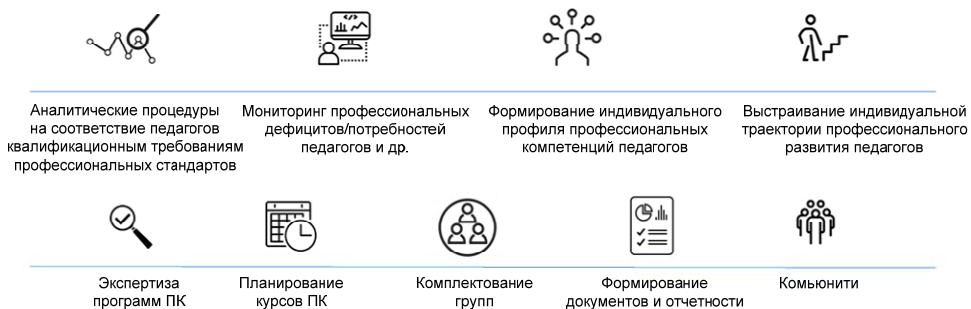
Аналитические процедуры на соответствие педагогов квалификационным требованиям профессиональных стандартов

Мониторинг профессиональных дефицитов/потребностей педагогов и др.

Формирование индивидуального профиля профессиональных компетенций педагогов

Выстраивание индивидуальной траектории профессионального развития педагогов

Экспертиза программ ПК

Планирование курсов ПК

Комплектование групп

Формирование документов и отчетности

Комьюнити